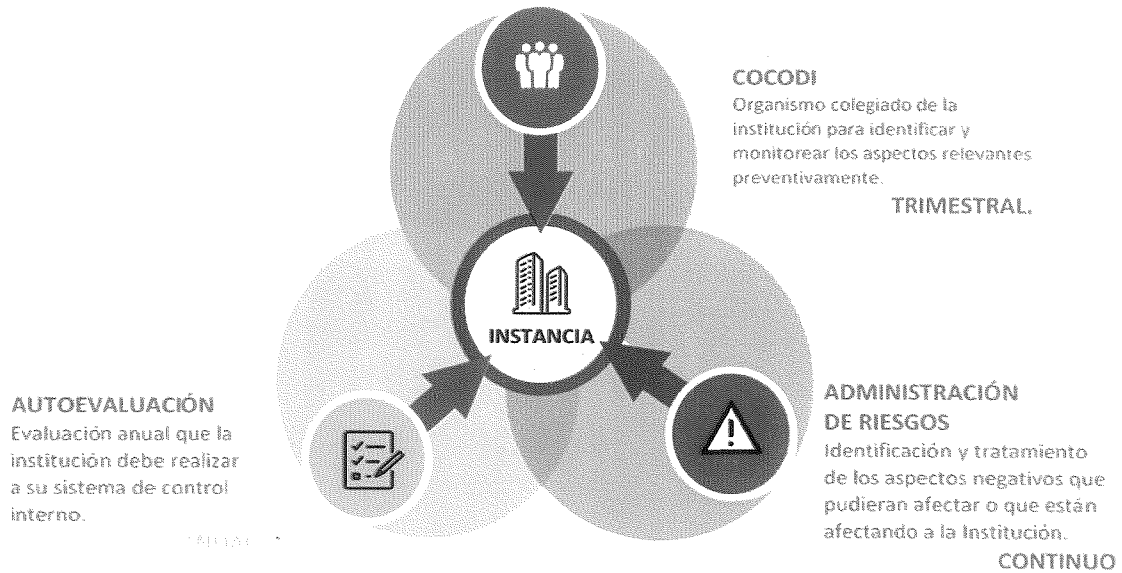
COCODI
Organismo colegiado de la institución para identificar y monitorear los aspectos relevantes preventivamente.
TRIMESTRAL.

INSTANCIA

AUTOEVALUACIÓN
Evaluación anual que la institución debe realizar a su sistema de control interno.

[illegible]

ADMINISTRACIÓN DE RIESGOS
Identificación y tratamiento de los aspectos negativos que pudieran afectar o que están afectando a la Institución.
CONTINUO